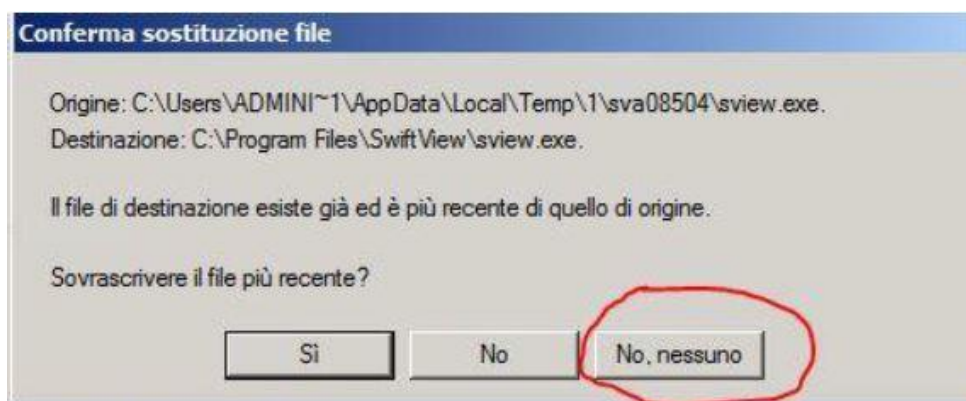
Conferma sostituzione file

Origine: C:\Users\ADMINI~1\AppData\Local\Temp\1\sva08504\sview.exe.
Destinazione: C:\Program Files\SwiftView\sview.exe.

Il file di destinazione esiste già ed è più recente di quello di origine.

Sovrascrivere il file più recente?

Sì

No

No, nessuno